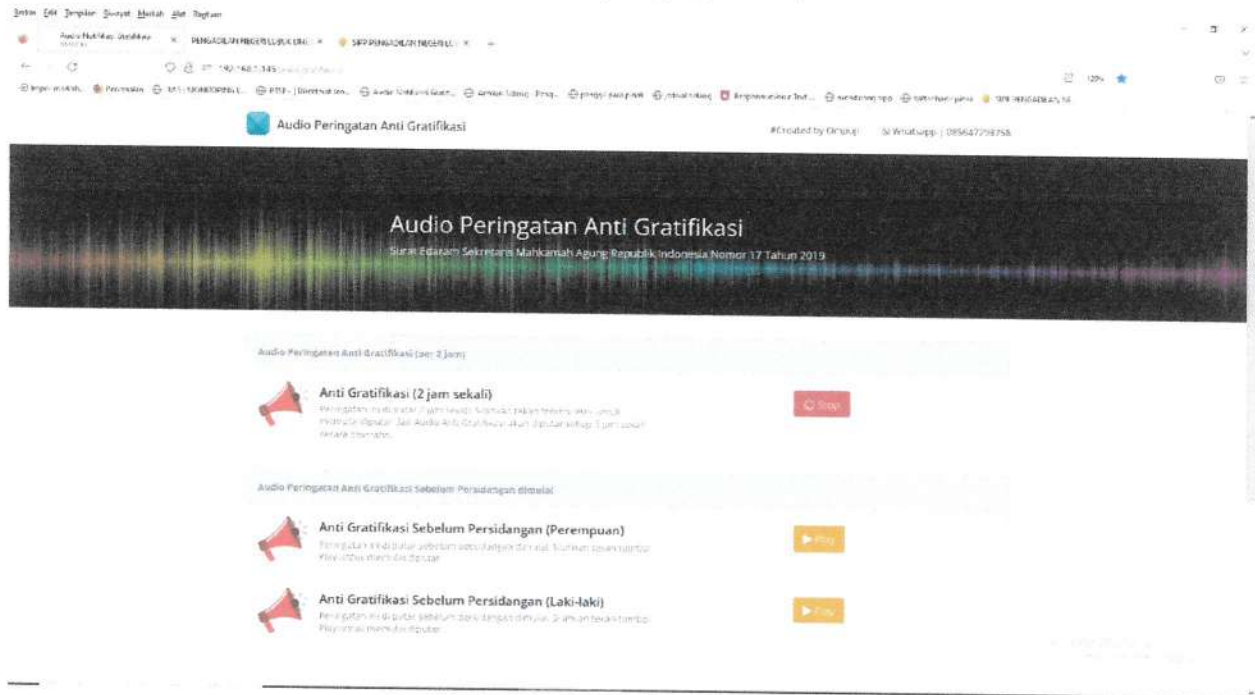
Berkas Edit Tampilan Riwayat Markah Alat Bantuan

Audio Notifikasi Gratifikasi × PENGADILAN NEGERI LUBUK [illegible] × SIPP PENGADILAN NEGERI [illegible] × +

192.168.1.345 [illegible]

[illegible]

Audio Peringatan Anti Gratifikasi

#Created by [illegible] Whatsapp : 085647259758

Audio Peringatan Anti Gratifikasi

Surat Edaran Sekretaris Mahkamah Agung Republik Indonesia Nomor 17 Tahun 2019

Audio Peringatan Anti Gratifikasi (per 2 jam)

Anti Gratifikasi (2 jam sekali)

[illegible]

Stop

Audio Peringatan Anti Gratifikasi Sebelum Persidangan dimulai

Anti Gratifikasi Sebelum Persidangan (Perempuan)

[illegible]

Play

Anti Gratifikasi Sebelum Persidangan (Laki-laki)

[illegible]

Play